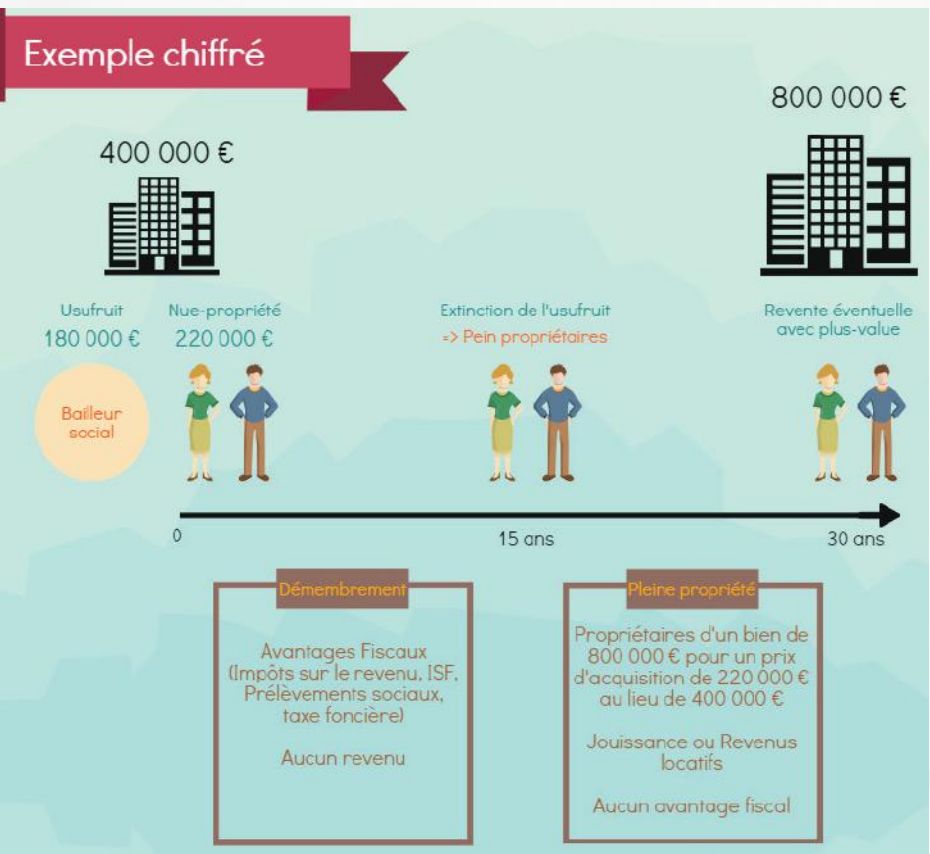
Exemple chiffré

400 000 €

800 000 €

Usufruit
180 000 €

Nue-propriété
220 000 €

Bailleur social

Extinction de l'usufruit
=> Pein propriétaires

Revente éventuelle avec plus-value

0

15 ans

30 ans

Démembrement

Avantages Fiscaux (Impôts sur le revenu, ISF, Prélèvements sociaux, taxe foncière)

Aucun revenu

Pleine propriété

Propriétaires d'un bien de 800 000 € pour un prix d'acquisition de 220 000 € au lieu de 400 000 €

Jouissance ou Revenus locatifs

Aucun avantage fiscal